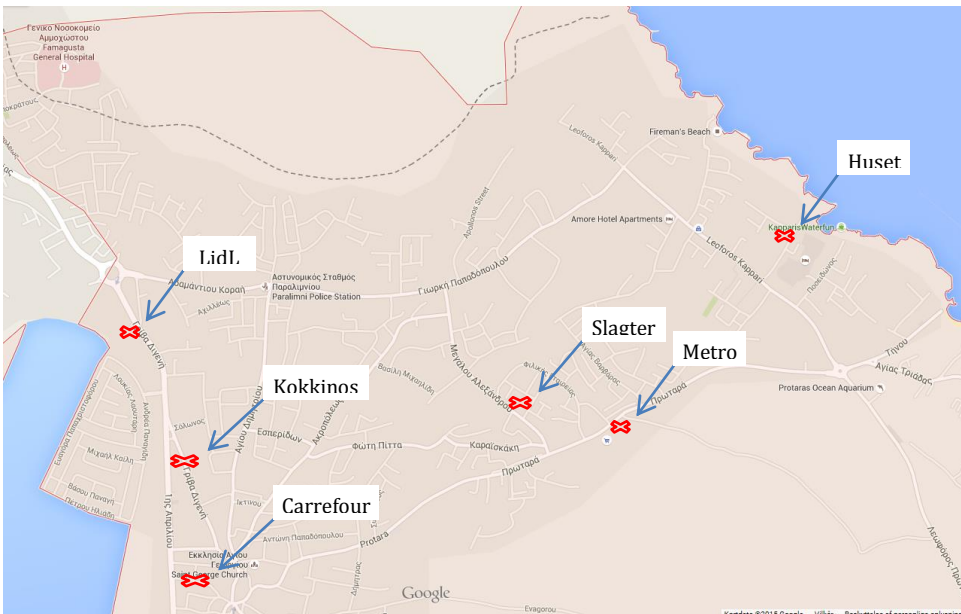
Γενικό Νοσοκομείο Αμμοχώστου Famagusta General Hospital

Huset

LidL

Slagter

Metro

Kokkinos

Carrefour

Fireman's Beach

Leoforos Kappari

Amore Hotel Apartments

Leoforos Kappari

KapparisWaterfun

Αστυνομικός Σταθμός Παραλιμνίου Paralimni Police Station

Αδαμαντίου Κοραή

Γιωργή Παπαδοπούλου

Αχιλλέως

Βασιλ Μιχαηλίδη

Μεγάλου Αλεξάνδρου

Φιλικής

Πρωταρά

Πρωταρά

Τήνου

Αγίας Τριάδος

Protaras Ocean Aquarium

Εσπερίδων

Ακροπόλεως

Φώτη Πίττα

Καραϊσκάκη

Σολωνος

Αγίου Δημητρίου

Γρίβα Διγενή

Γρίβα Διγενή

Ικτινου

Αντωνη Παπαδοπουλου

Protara

Εκκλησία Αγίου Γεωργίου

Saint George Church

Τής Απριλίου

Μιχαηλ Καιλη

Βάσου Πανάγη

Γρηγόρη Ηλιάδη

Ανδρέα Παναγίδη

Λουκάς Ακριτας

Δημητρας

Evagorou

Λεωφόρος Πρωταρά

Google

Kortdata ©2015 Google